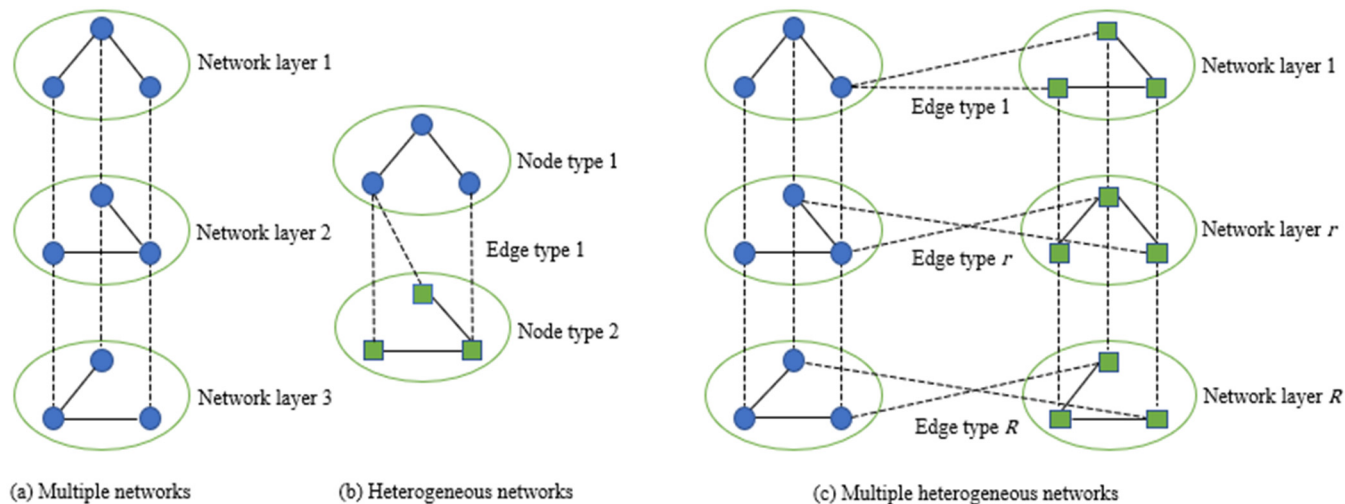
Network layer 1

Network layer 2

Network layer 3

Node type 1

Edge type 1

Node type 2

Network layer 1

Edge type 1

Network layer $r$

Edge type $r$

Network layer $R$

Edge type $R$

(a) Multiple networks

(b) Heterogeneous networks

(c) Multiple heterogeneous networks